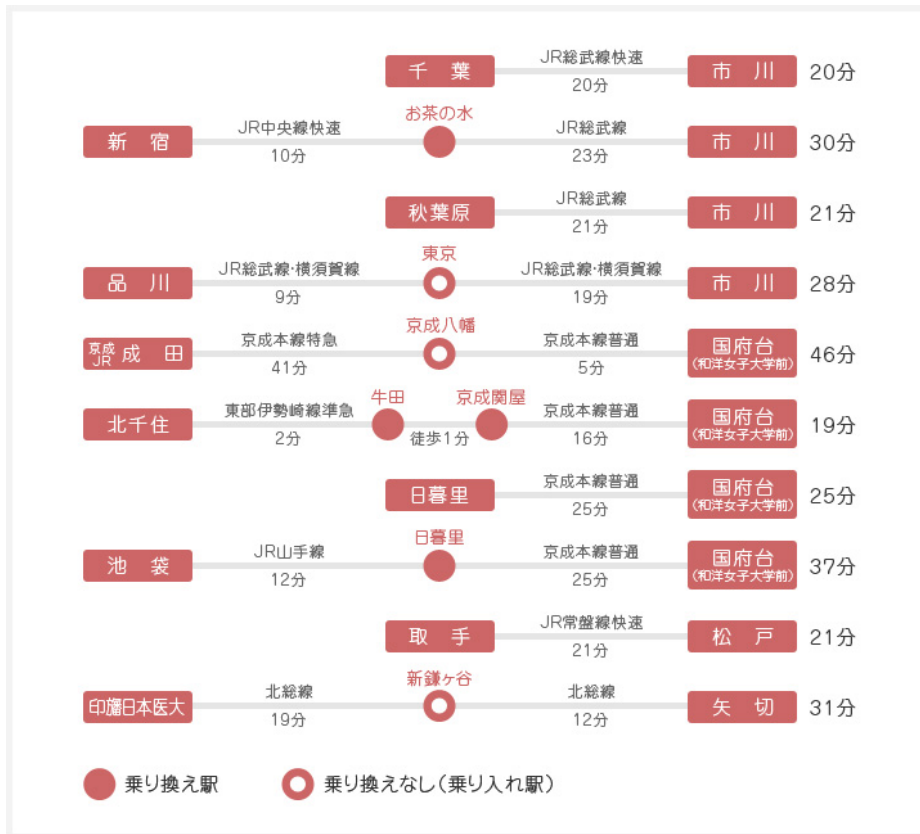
千葉 JR総武線快速 20分 市川 20分

新宿 JR中央線快速 10分 お茶の水 JR総武線 23分 市川 30分

秋葉原 JR総武線 21分 市川 21分

品川 JR総武線･横須賀線 9分 東京 JR総武線･横須賀線 19分 市川 28分

京成JR 成田 京成本線特急 41分 京成八幡 京成本線普通 5分 国府台（和洋女子大学前） 46分

北千住 東部伊勢崎線準急 2分 牛田 徒歩1分 京成関屋 京成本線普通 16分 国府台（和洋女子大学前） 19分

日暮里 京成本線普通 25分 国府台（和洋女子大学前） 25分

池袋 JR山手線 12分 日暮里 京成本線普通 25分 国府台（和洋女子大学前） 37分

取手 JR常盤線快速 21分 松戸 21分

印旛日本医大 北総線 19分 新鎌ケ谷 北総線 12分 矢切 31分

乗り換え駅　乗り換えなし（乗り入れ駅）